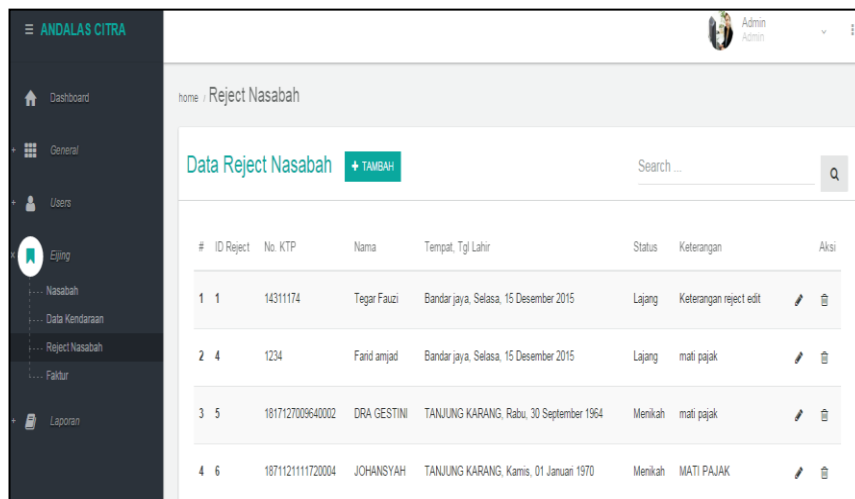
ANDALAS CITRA

Admin
Admin

Dashboard

General

Users

Ejiing

Nasabah

Data Kendaraan

Reject Nasabah

Faktur

Laporan

home / Reject Nasabah

Data Reject Nasabah + TAMBAH

Search ...

| # | ID Reject | No. KTP | Nama | Tempat, Tgl Lahir | Status | Keterangan | Aksi |
|---|---|---|---|---|---|---|---|
| 1 | 1 | 14311174 | Tegar Fauzi | Bandar jaya, Selasa, 15 Desember 2015 | Lajang | Keterangan reject edit | |
| 2 | 4 | 1234 | Farid amjad | Bandar jaya, Selasa, 15 Desember 2015 | Lajang | mati pajak | |
| 3 | 5 | 1817127009640002 | DRA GESTINI | TANJUNG KARANG, Rabu, 30 September 1964 | Menikah | mati pajak | |
| 4 | 6 | 1871121111720004 | JOHANSYAH | TANJUNG KARANG, Kamis, 01 Januari 1970 | Menikah | MATI PAJAK | |